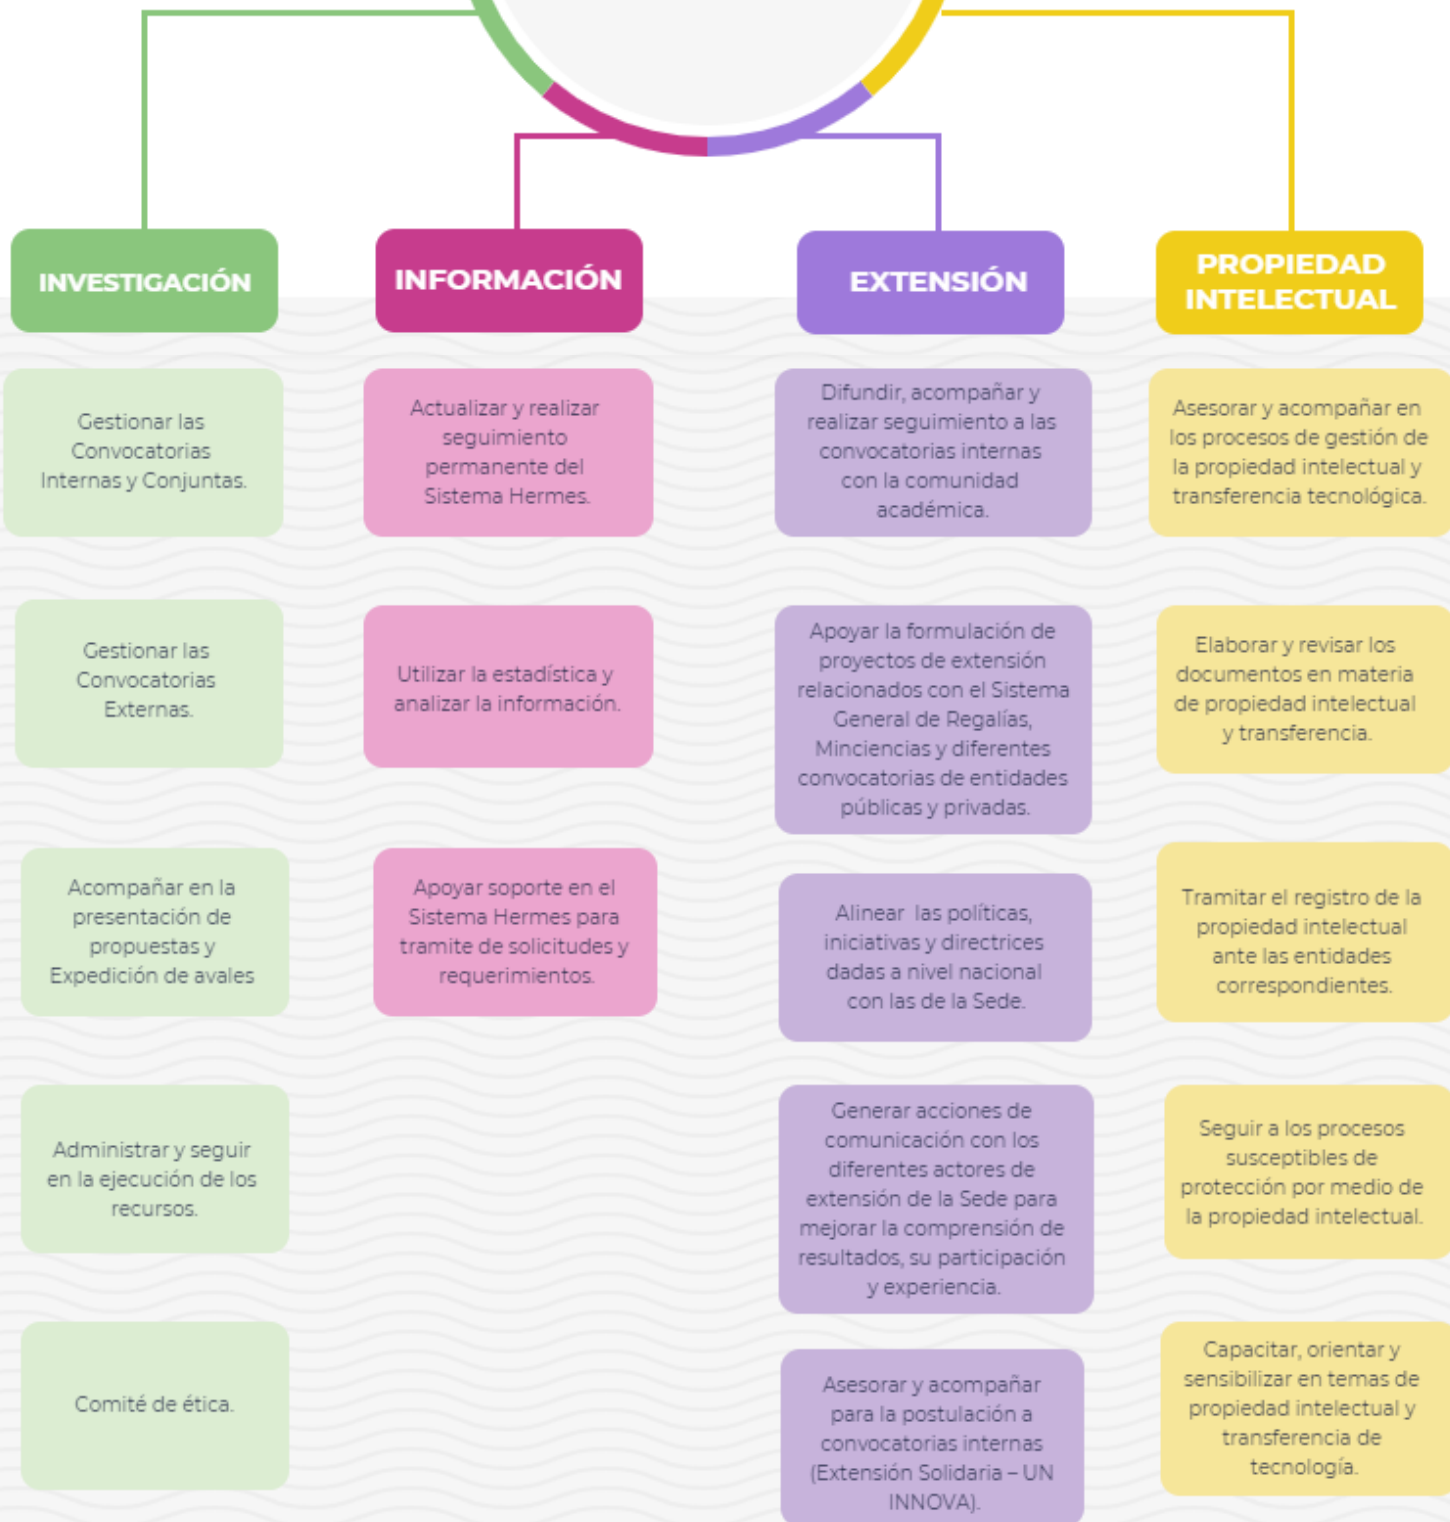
INVESTIGACIÓN

Gestionar las Convocatorias Internas y Conjuntas.

Gestionar las Convocatorias Externas.

Acompañar en la presentación de propuestas y Expedición de avales

Administrar y seguir en la ejecución de los recursos.

Comité de ética.

INFORMACIÓN

Actualizar y realizar seguimiento permanente del Sistema Hermes.

Utilizar la estadística y analizar la información.

Apoyar soporte en el Sistema Hermes para tramite de solicitudes y requerimientos.

EXTENSIÓN

Difundir, acompañar y realizar seguimiento a las convocatorias internas con la comunidad académica.

Apoyar la formulación de proyectos de extensión relacionados con el Sistema General de Regalías, Minciencias y diferentes convocatorias de entidades públicas y privadas.

Alinear las políticas, iniciativas y directrices dadas a nivel nacional con las de la Sede.

Generar acciones de comunicación con los diferentes actores de extensión de la Sede para mejorar la comprensión de resultados, su participación y experiencia.

Asesorar y acompañar para la postulación a convocatorias internas (Extensión Solidaria – UN INNOVA).

PROPIEDAD INTELECTUAL

Asesorar y acompañar en los procesos de gestión de la propiedad intelectual y transferencia tecnológica.

Elaborar y revisar los documentos en materia de propiedad intelectual y transferencia.

Tramitar el registro de la propiedad intelectual ante las entidades correspondientes.

Seguir a los procesos susceptibles de protección por medio de la propiedad intelectual.

Capacitar, orientar y sensibilizar en temas de propiedad intelectual y transferencia de tecnología.